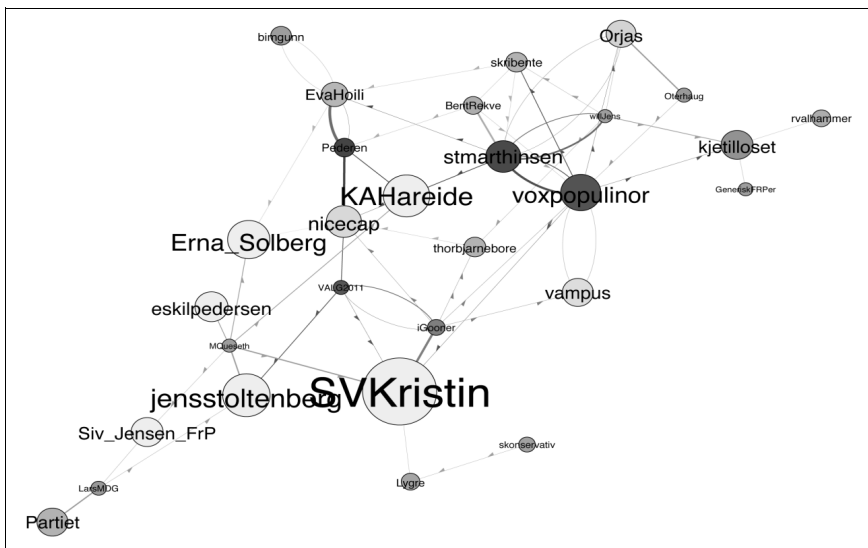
bimgunn
Orjas
skribente
EvaHoili
BentRekve
wikJens
Oterhaug
rvalhammer
Pederen
stmarthinsen
kjetilloset
GeneriskFRPer
KAHareide
voxpopulinor
nicecap
Erna_Solberg
thorbjarnebore
eskilpedersen
VALG2011
vampus
MQueseth
iGooner
jensstoltenberg
SVKristin
Siv_Jensen_FrP
skonservativ
LarsMDG
Lygre
Partiet